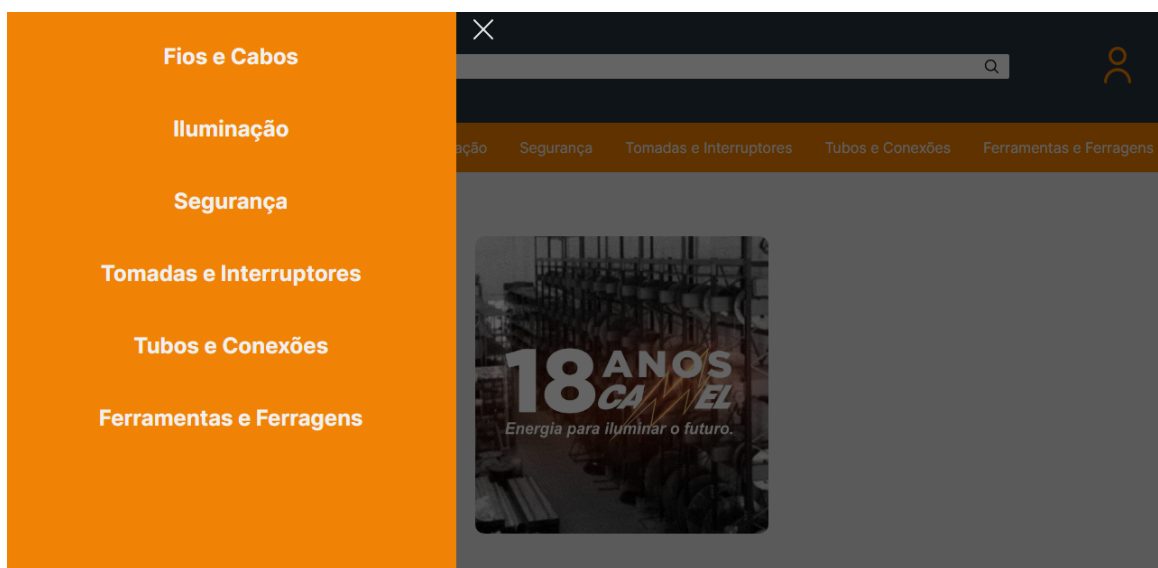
Fios e Cabos

Iluminação

Segurança

Tomadas e Interruptores

Tubos e Conexões

Ferramentas e Ferragens

×

ação Segurança Tomadas e Interruptores Tubos e Conexões Ferramentas e Ferragens

18 ANOS CA EL

Energia para iluminar o futuro.